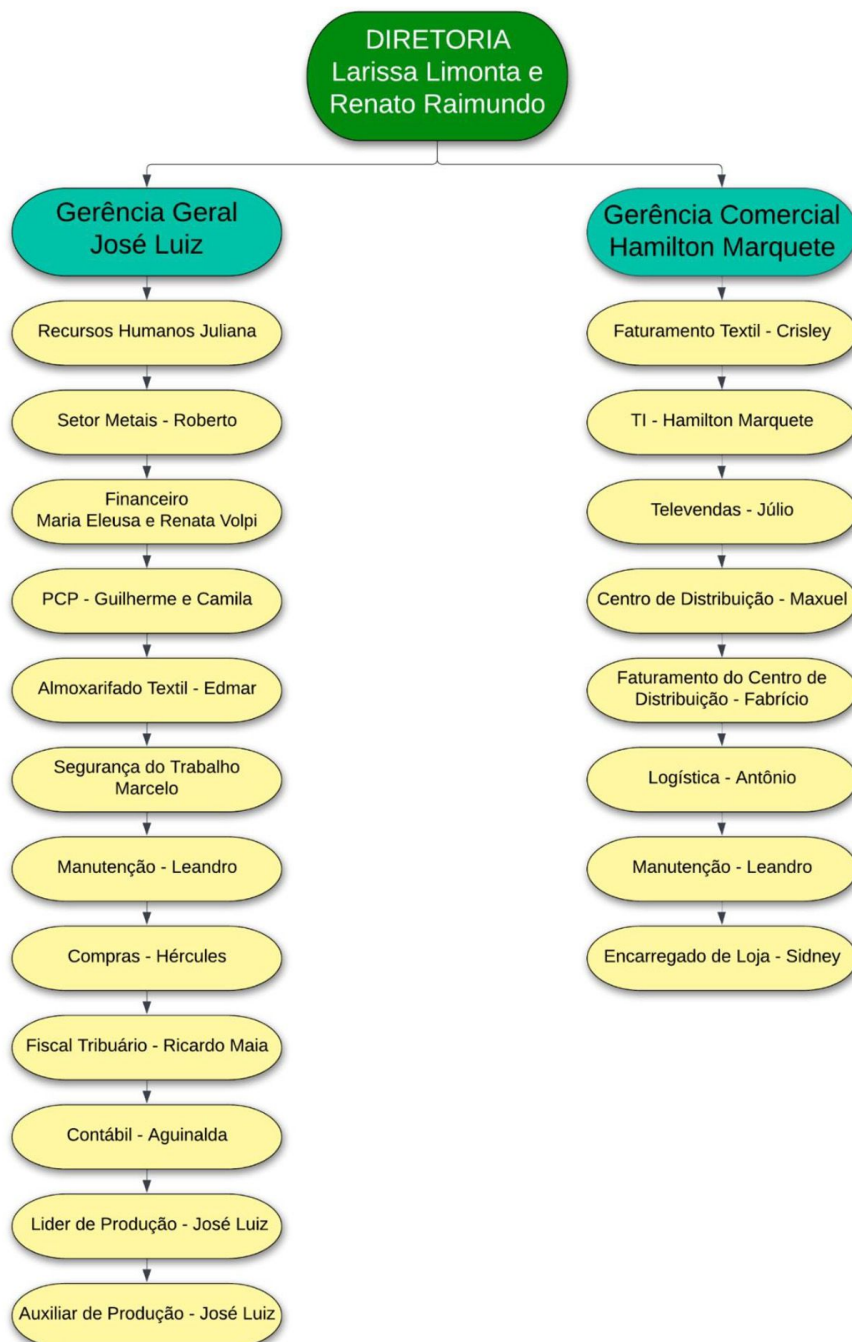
DIRETORIA
Larissa Limonta e
Renato Raimundo

Gerência Geral
José Luiz

Recursos Humanos Juliana

Setor Metais - Roberto

Financeiro
Maria Eleusa e Renata Volpi

PCP - Guilherme e Camila

Almoxarifado Textil - Edmar

Segurança do Trabalho
Marcelo

Manutenção - Leandro

Compras - Hércules

Fiscal Tribuário - Ricardo Maia

Contábil - Aguinalda

Lider de Produção - José Luiz

Auxiliar de Produção - José Luiz

Gerência Comercial
Hamilton Marquete

Faturamento Textil - Crisley

TI - Hamilton Marquete

Televendas - Júlio

Centro de Distribuição - Maxuel

Faturamento do Centro de Distribuição - Fabrício

Logística - Antônio

Manutenção - Leandro

Encarregado de Loja - Sidney